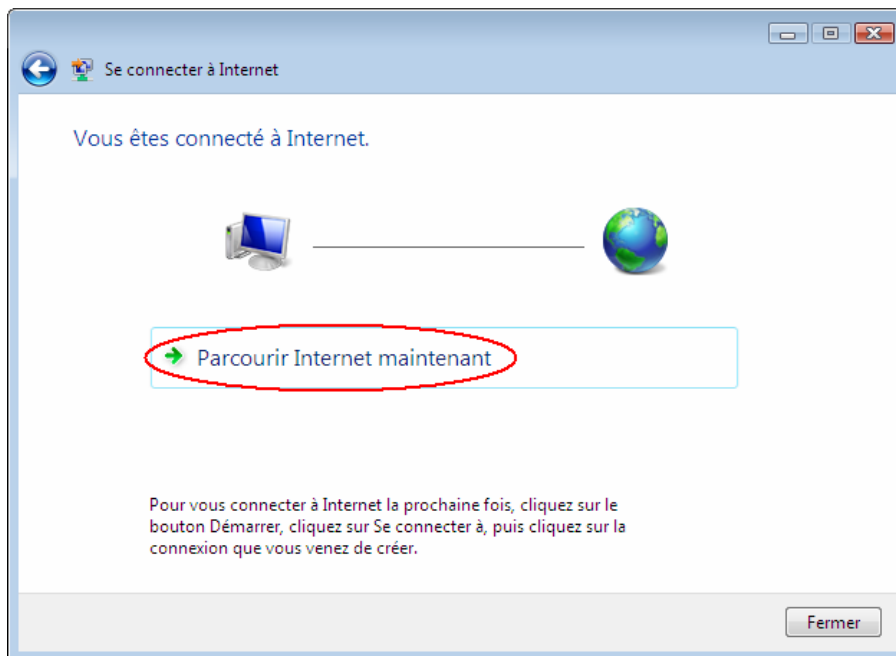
Se connecter à Internet

Vous êtes connecté à Internet.

Parcourir Internet maintenant

Pour vous connecter à Internet la prochaine fois, cliquez sur le bouton Démarrer, cliquez sur Se connecter à, puis cliquez sur la connexion que vous venez de créer.

Fermer